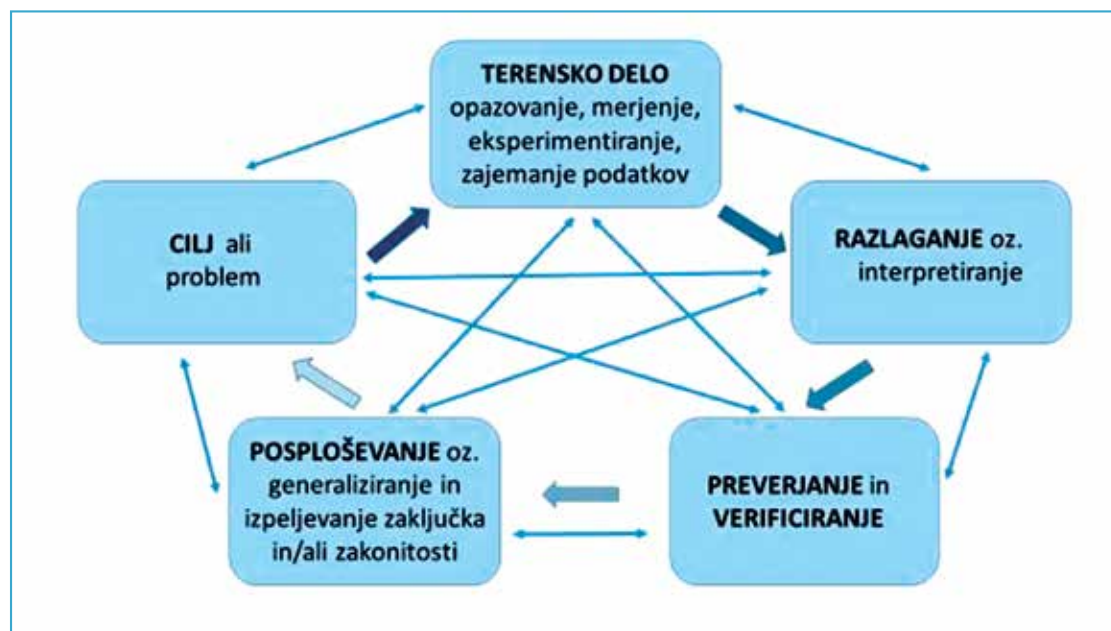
**TERENSKO DELO** opazovanje, merjenje, eksperimentiranje, zajemanje podatkov

**CILJ** ali problem

**RAZLAGANJE** oz. interpretiranje

**POSPLOŠEVANJE** oz. generaliziranje in izpeljevanje zaključka in/ali zakonitosti

**PREVERJANJE** in **VERIFICIRANJE**